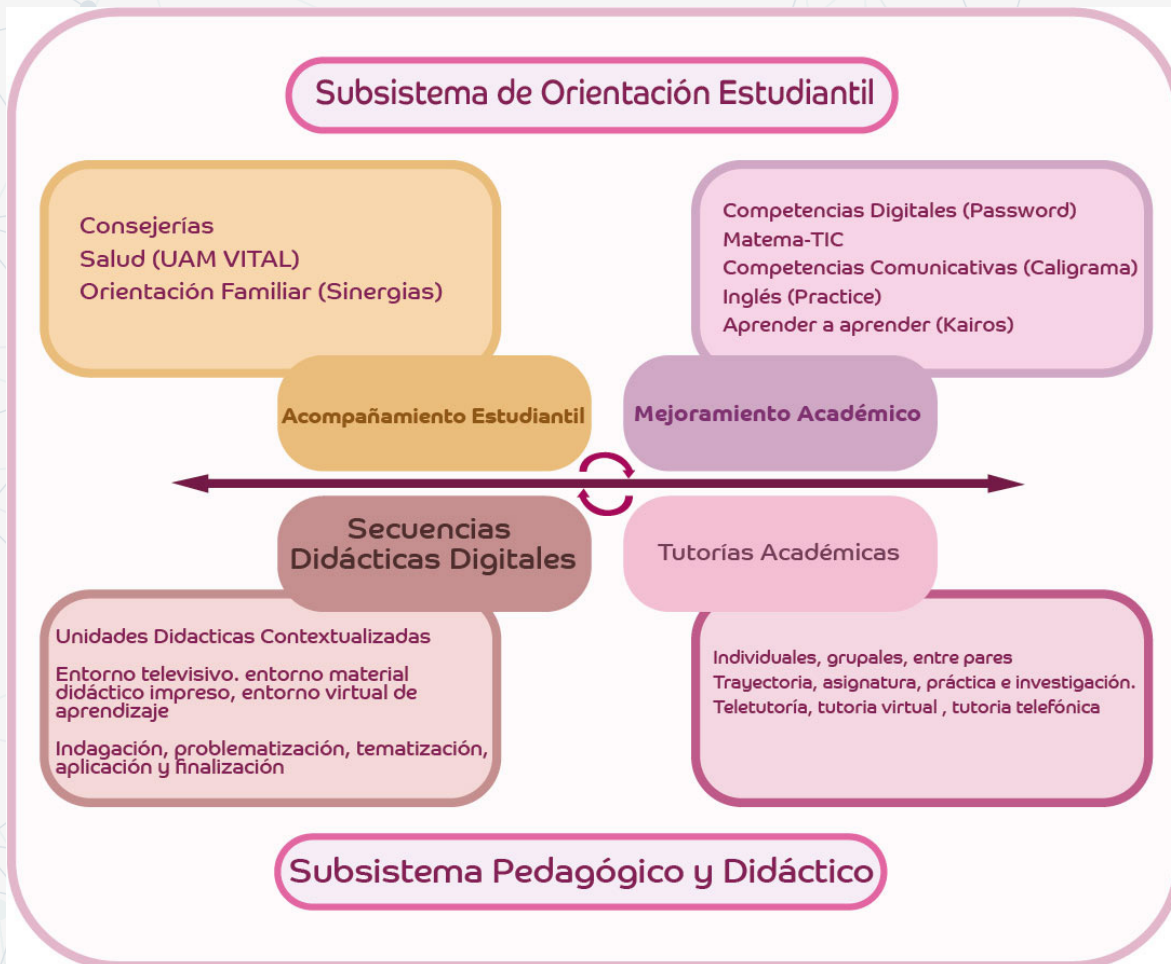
Subsistema de Orientación Estudiantil

Consejerías
Salud (UAM VITAL)
Orientación Familiar (Sinergias)

Competencias Digitales (Password)
Matema-TIC
Competencias Comunicativas (Caligrama)
Inglés (Practice)
Aprender a aprender (Kairos)

Acompañamiento Estudiantil

Mejoramiento Académico

Secuencias Didácticas Digitales

Tutorías Académicas

Unidades Didacticas Contextualizadas

Entorno televisivo. entorno material didáctico impreso, entorno virtual de aprendizaje

Indagación, problematización, tematización, aplicación y finalización

Individuales, grupales, entre pares
Trayectoria, asignatura, práctica e investigación.
Teletutoría, tutoria virtual , tutoria telefónica

Subsistema Pedagógico y Didáctico